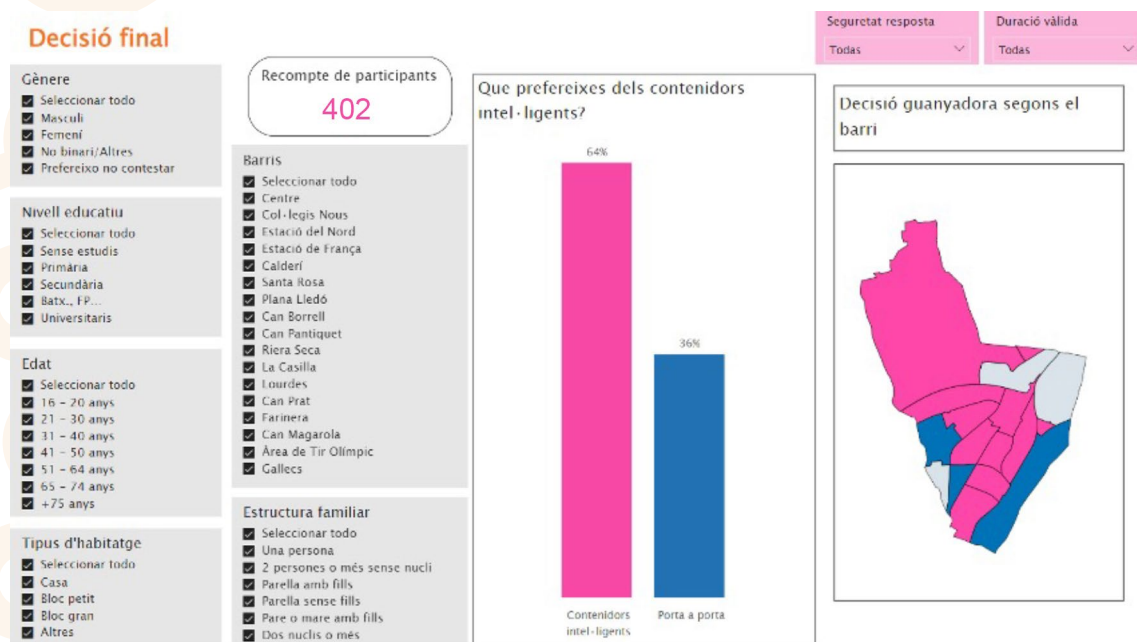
Decisió final

Gènere
Seleccionar todo
Masculí
Femení
No binari/Altres
Prefereixo no contestar

Nivell educatiu
Seleccionar todo
Sense estudis
Primària
Secundària
Batx., FP...
Universitaris

Edat
Seleccionar todo
16 - 20 anys
21 - 30 anys
31 - 40 anys
41 - 50 anys
51 - 64 anys
65 - 74 anys
+75 anys

Tipus d'habitatge
Seleccionar todo
Casa
Bloc petit
Bloc gran
Altres

Recompte de participants
402

Barris
Seleccionar todo
Centre
Col·legis Nous
Estació del Nord
Estació de França
Calderí
Santa Rosa
Plana Lledó
Can Borrell
Can Pantiquet
Riera Seca
La Casilla
Lourdes
Can Prat
Farinera
Can Magarola
Àrea de Tir Olímpic
Gallecs

Estructura familiar
Seleccionar todo
Una persona
2 persones o més sense nucli
Parella amb fills
Parella sense fills
Pare o mare amb fills
Dos nuclis o més

Que prefereixes dels contenidors intel·ligents?
64%
36%
Contenidors intel·ligents
Porta a porta

Seguretat resposta
Todas
Duració vàlida
Todas

Decisió guanyadora segons el barri